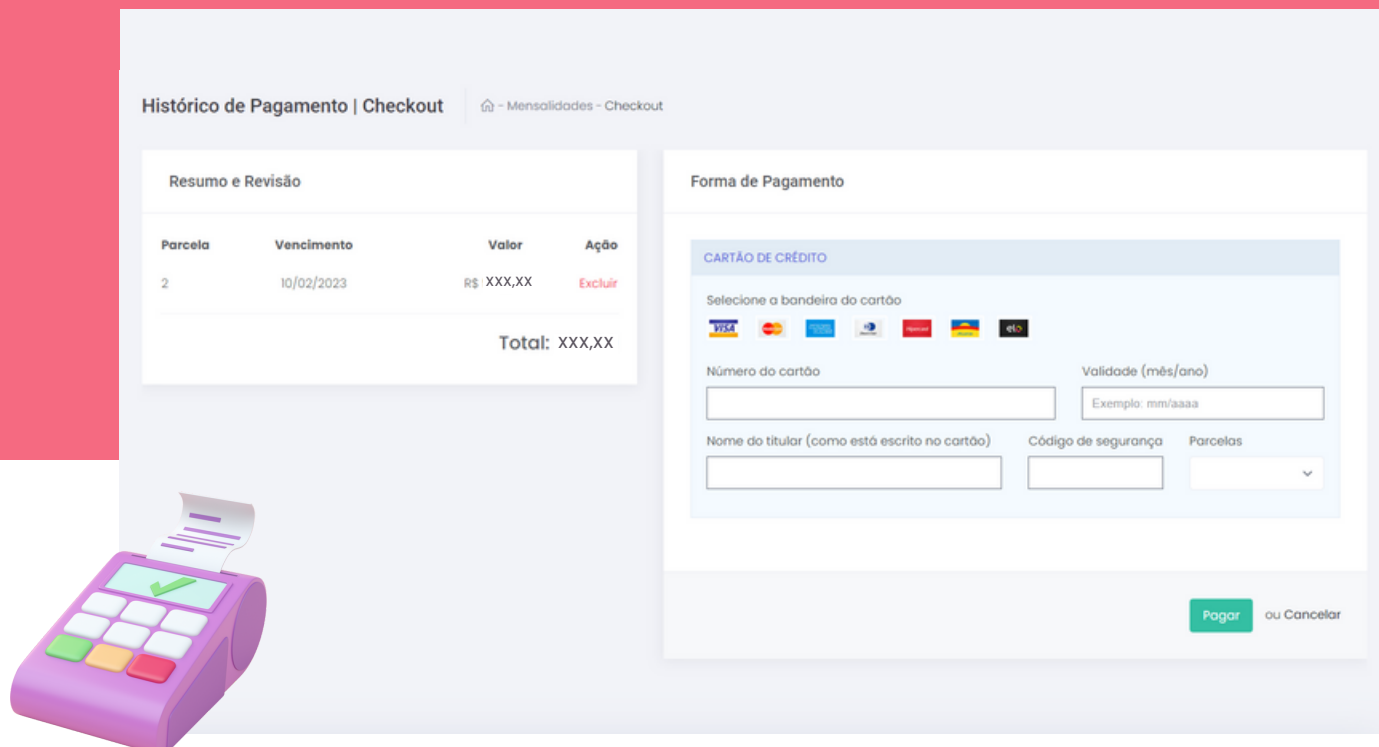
Histórico de Pagamento | Checkout

- Mensalidades - Checkout

Resumo e Revisão

| Parcela | Vencimento | Valor | Ação |
|---|---|---|---|
| 2 | 10/02/2023 | R$ XXX,XX | Excluir |

Total: XXX,XX

Forma de Pagamento

CARTÃO DE CRÉDITO

Selecione a bandeira do cartão

VISA

elo

Número do cartão

Validade (mês/ano)

Exemplo: mm/aaaa

Nome do titular (como está escrito no cartão)

Código de segurança

Parcelas

Pagar

ou Cancelar